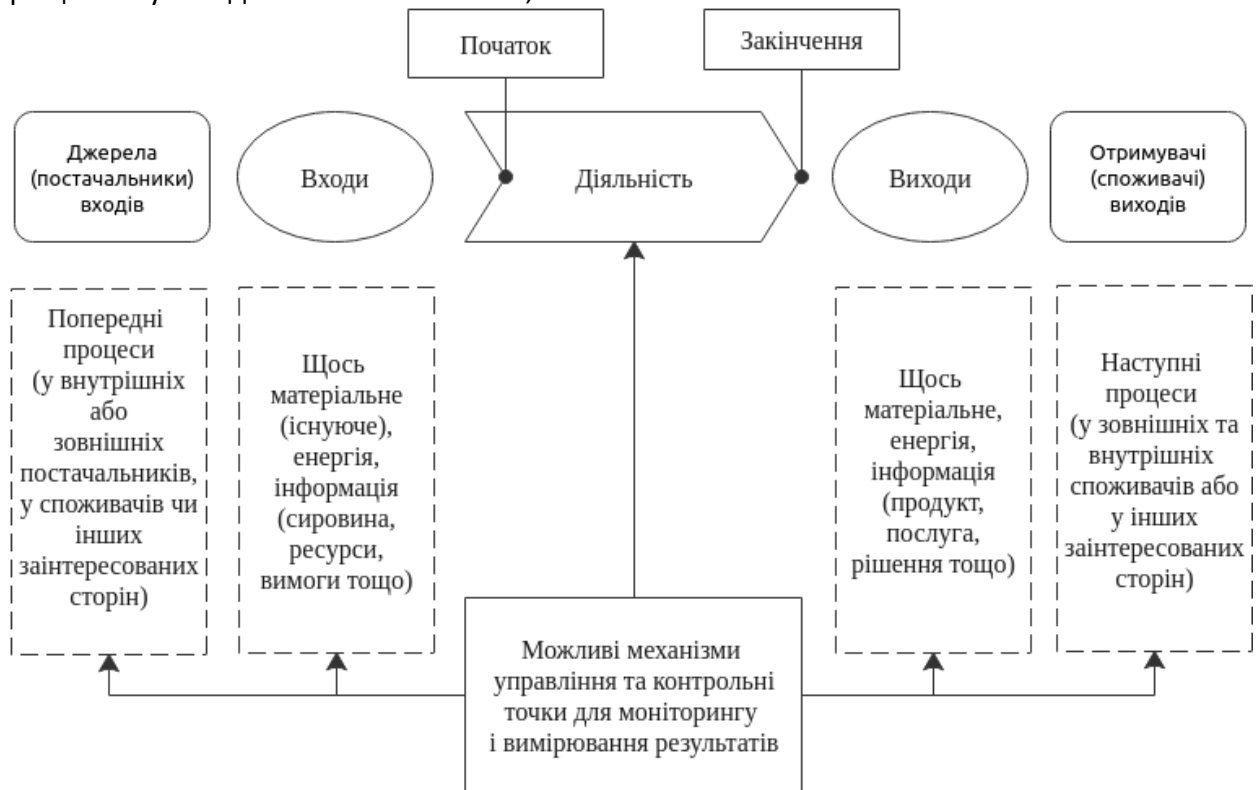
Початок

Закінчення

Джерела (постачальники) входів

Входи

Діяльність

Виходи

Отримувачі (споживачі) виходів

Попередні процеси (у внутрішніх або зовнішніх постачальників, у споживачів чи інших заінтересованих сторін)

Щось матеріальне (існуюче), енергія, інформація (сировина, ресурси, вимоги тощо)

Щось матеріальне, енергія, інформація (продукт, послуга, рішення тощо)

Наступні процеси (у зовнішніх та внутрішніх споживачів або у інших заінтересованих сторін)

Можливі механізми управління та контрольні точки для моніторингу і вимірювання результатів